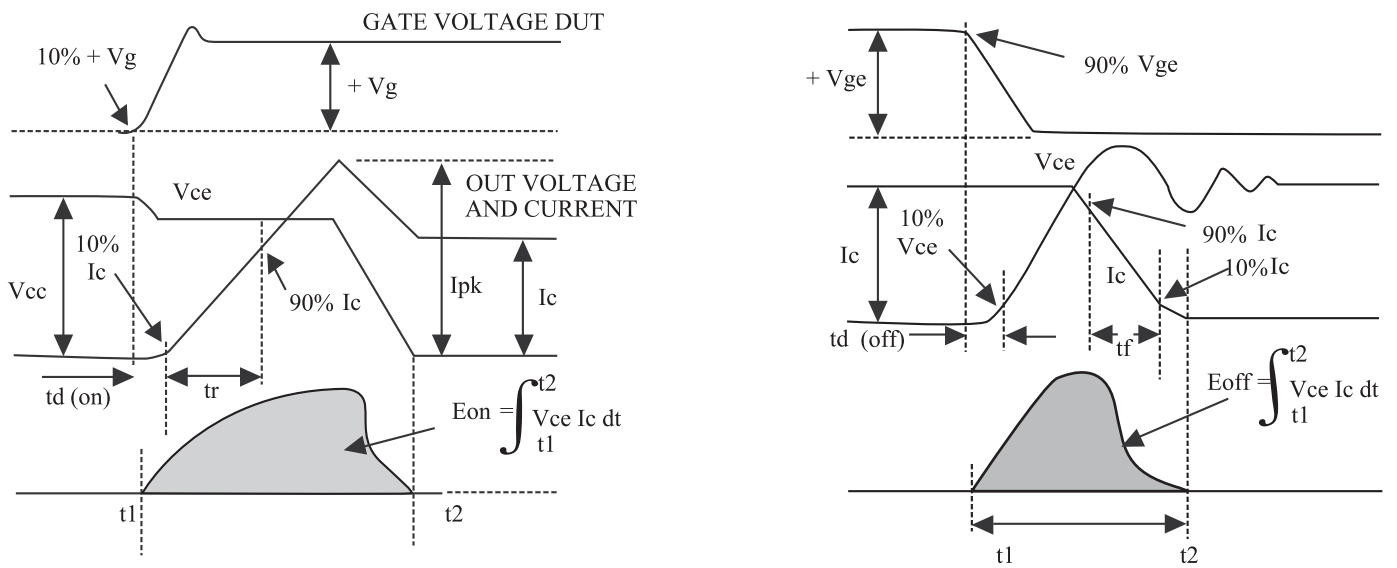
GATE VOLTAGE DUT

10% + Vg

+ Vg

Vce

OUT VOLTAGE AND CURRENT

10% Ic

Vcc

90% Ic

Ipk

Ic

td (on)

tr

$Eon = \int_{t1}^{t2} Vce\ Ic\ dt$

t1

t2

+ Vge

90% Vge

Vce

Ic

10% Vce

90% Ic

Ic

10%Ic

td (off)

tf

$Eoff = \int_{t1}^{t2} Vce\ Ic\ dt$

t1

t2